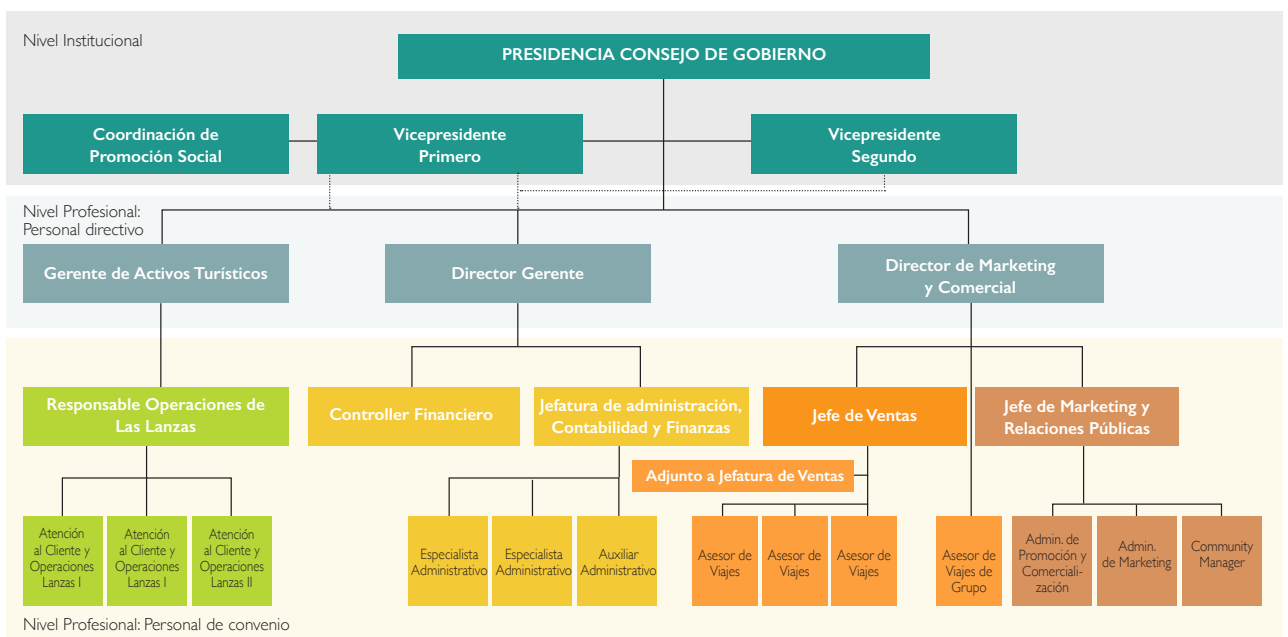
Nivel Institucional

PRESIDENCIA CONSEJO DE GOBIERNO

Coordinación de Promoción Social

Vicepresidente Primero

Vicepresidente Segundo

Nivel Profesional: Personal directivo

Gerente de Activos Turísticos

Director Gerente

Director de Marketing y Comercial

Responsable Operaciones de Las Lanzas

Controller Financiero

Jefatura de administración, Contabilidad y Finanzas

Jefe de Ventas

Jefe de Marketing y Relaciones Públicas

Adjunto a Jefatura de Ventas

Atención al Cliente y Operaciones Lanzas I

Atención al Cliente y Operaciones Lanzas I

Atención al Cliente y Operaciones Lanzas II

Especialista Administrativo

Especialista Administrativo

Auxiliar Administrativo

Asesor de Viajes

Asesor de Viajes

Asesor de Viajes

Asesor de Viajes de Grupo

Admin. de Promoción y Comercialización

Admin. de Marketing

Community Manager

Nivel Profesional: Personal de convenio